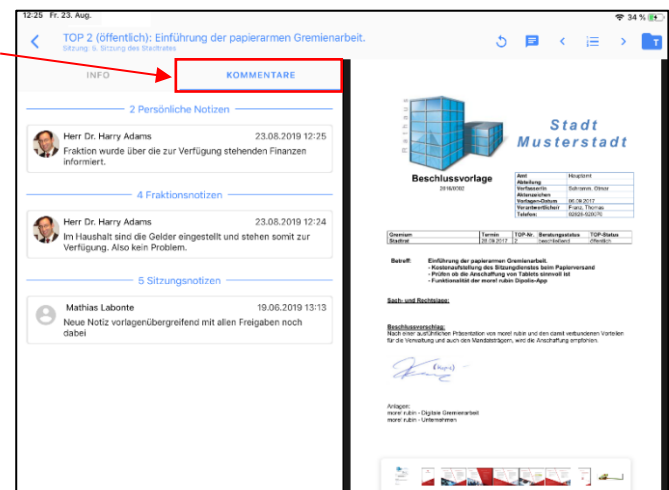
12:25 Fr. 23. Aug.

34 %

TOP 2 (öffentlich): Einführung der papierarmen Gremienarbeit.
Sitzung: 5. Sitzung des Stadtrates

INFO

KOMMENTARE

2 Persönliche Notizen

Herr Dr. Harry Adams 23.08.2019 12:25
Fraktion wurde über die zur Verfügung stehenden Finanzen informiert.

4 Fraktionsnotizen

Herr Dr. Harry Adams 23.08.2019 12:24
Im Haushalt sind die Gelder eingestellt und stehen somit zur Verfügung. Also kein Problem.

5 Sitzungsnotizen

Mathias Labonte 19.06.2019 13:13
Neue Notiz vorlagenübergreifend mit allen Freigaben noch dabei

Stadt
Musterstadt

Beschlussvorlage
2016/000

| Amt | Hauptamt |
|---|---|
| Abteilung | |
| Verfasser/in | Schramm, Olmar |
| Aktenzeichen | |
| Vorlagen-Datum | 06.08.2017 |
| Verantwortlicher | Franz, Thomas |
| Telefon | 02825-92070 |

| Gremium | Termin | TOP-Nr. | Beratungsstatus | TOP-Status |
|---|---|---|---|---|
| Stadtrat | 28.08.2017 | 2 | beschließend | öffentlich |

Betreff: Einführung der papierarmen Gremienarbeit.
- Kostenaufstellung des Sitzungsdienstes beim Papierversand
- Prüfen ob die Anschaffung von Tablets sinnvoll ist
- Funktionalität der more! rubin Dipolis-App

Sach- und Rechtslage:

Beschlussvorschlag:
Nach einer ausführlichen Präsentation von more! rubin und den damit verbundenen Vorteilen für die Verwaltung und auch den Mandatsträgern, wird die Anschaffung empfohlen.

Anlagen:
more! rubin - Digitale Gremienarbeit
more! rubin - Unternehmen